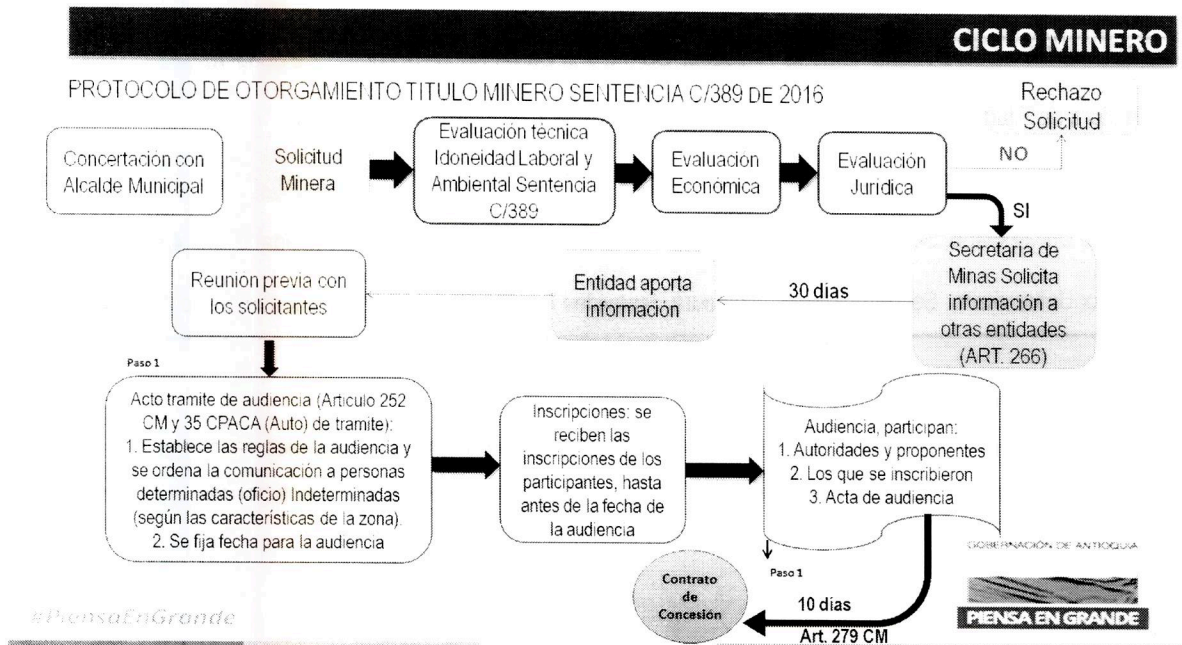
CICLO MINERO

PROTOCOLO DE OTORGAMIENTO TITULO MINERO SENTENCIA C/389 DE 2016

Rechazo Solicitud

Concertación con Alcalde Municipal

Solicitud Minera

Evaluación técnica Idoneidad Laboral y Ambiental Sentencia C/389

Evaluación Económica

Evaluación Juridica

NO

SI

Secretaria de Minas Solicita información a otras entidades (ART. 266)

30 dias

Entidad aporta información

Reunion previa con los solicitantes

Paso 1

Acto tramite de audiencia (Articulo 252 CM y 35 CPACA (Auto) de tramite):
1. Establece las reglas de la audiencia y se ordena la comunicación a personas determinadas (oficio) Indeterminadas (según las características de la zona).
2. Se fija fecha para la audiencia

Inscripciones: se reciben las inscripciones de los participantes, hasta antes de la fecha de la audiencia

Audiencia, participan:
1. Autoridades y proponentes
2. Los que se inscribieron
3. Acta de audiencia

GOBERNACIÓN DE ANTIOQUIA

Paso 1

Contrato de Concesión

10 dias

Art. 279 CM

#PiensaEnGrande

PIENSA EN GRANDE